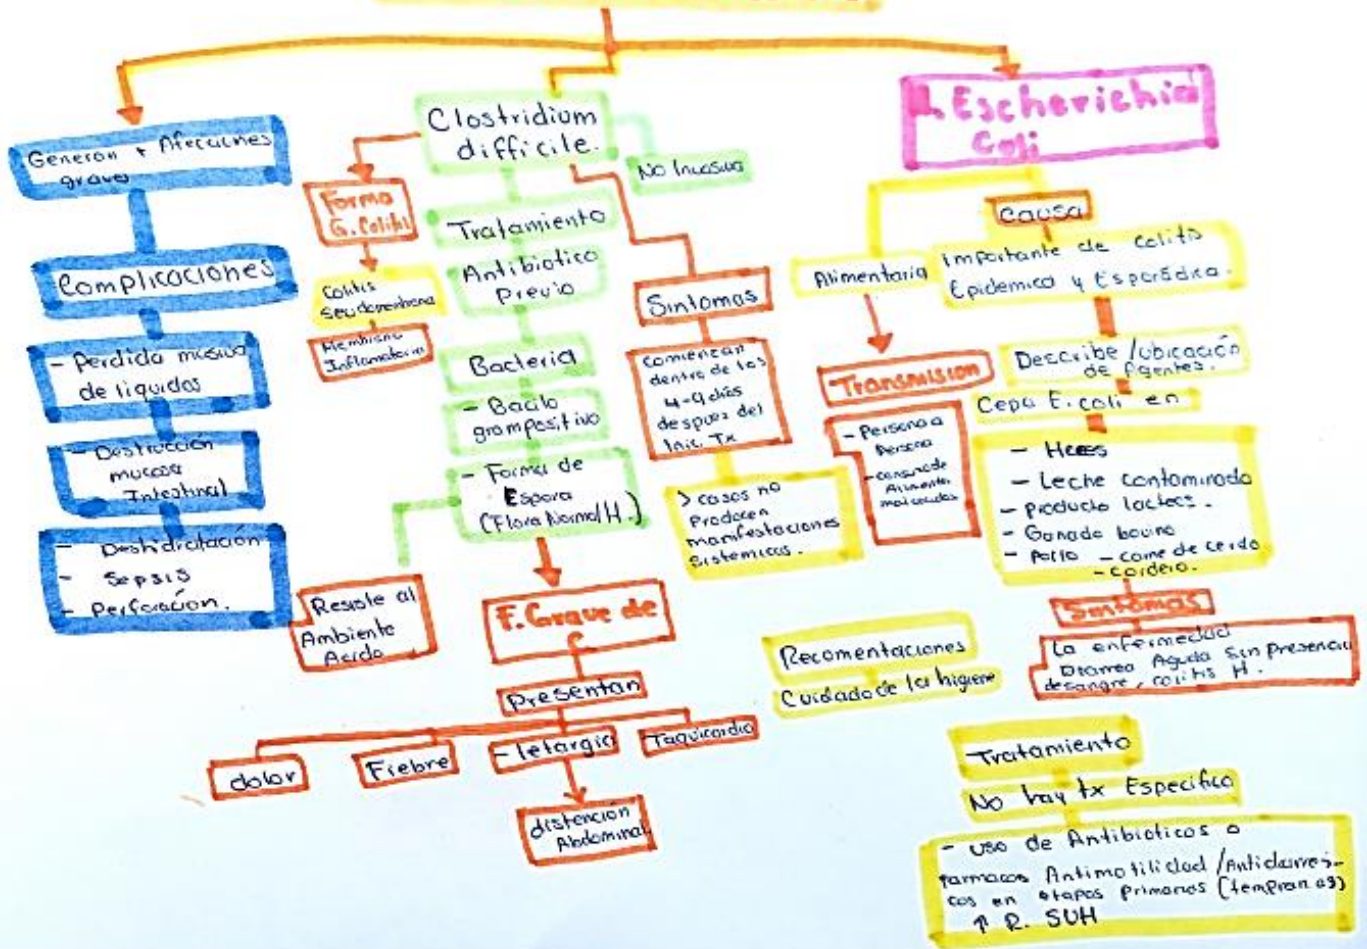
Generan + Afecciones graves

Complicaciones

- Perdida masiva de liquidos

- Destruccion mucosa Intestinal

- Deshidratación
- Sepsis
- Perforación.

Clostridium difficile.

No Invasiva

Forma G. Colitis

Colitis Seudomembrana

Membrana Inflamatoria

Tratamiento

Antibiotico Previo

Bacteria

- Bacilo grampositivo

- Forma de Espora (Flora Normal H.)

Resiste al Ambiente Acido

F. Grave de C

Presentan

dolor

Fiebre

- letargia

Taquicardia

distencion Abdominal

Sintomas

comienzan dentro de los 4-9 días despues del Inic. Tx

> casos no Producen manifestaciones Sistemicas.

Escherichia Coli

Causa

Alimentaria

Importante de Colitis Epidemica y Esporadica.

Transmision

- Persona a Persona
- consumo de Alimentos malcocidos

Describe /ubicación de Agentes.

Cepa E. coli en

- Heces
- Leche contaminada
- producto lactes.
- Ganado bovino
- Pollo - carne de cerdo - cordero.

Sintomas

La enfermedad Diarrea Aguda sin presencia desangre, colitis H.

Recomentaciones

Cuidado de la higiene

Tratamiento

No hay tx Especifica

- uso de Antibioticos o farmacos Antimotilidad /Antidiarreicos en etapas Primarias (tempranas)
↑ R. SUH